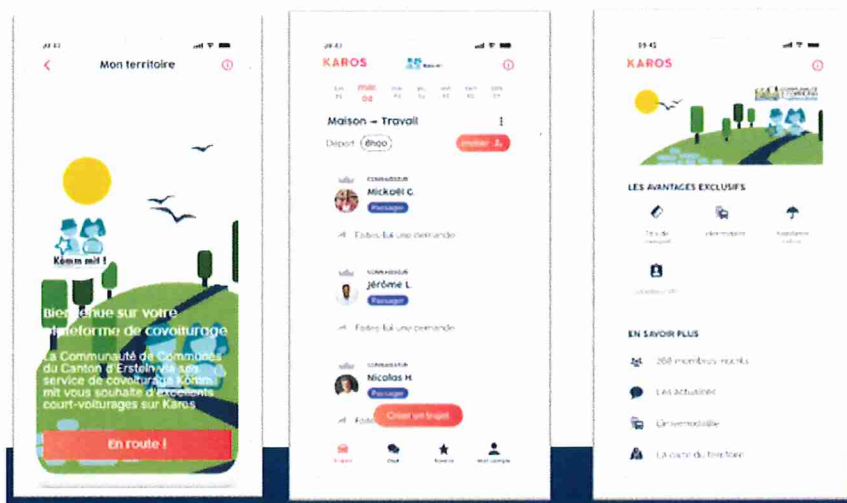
09:41

Mon territoire

Kömm mit !

Bienvenue sur votre plateforme de covoiturage

La Communauté de Communes du Canton d'Erstein via son service de covoiturage Kömm mit vous souhaite d'excellents court-voiturages sur Karos

En route !

09:41

KAROS

mar 04

Maison → Travail

Départ 8h00

Inviter

CONDUCTEUR
Mickaël C.
Passager

Faites-lui une demande

CONDUCTEUR
Jérôme L.
Passager

Faites-lui une demande

CONDUCTEUR
Nicolas H.
Passager

Créer un trajet

Trajets
Chat
Favoris
Mon compte

09:41

KAROS

LES AVANTAGES EXCLUSIFS

EN SAVOIR PLUS

268 membres inscrits

Les actualités

L'intermodalité

La carte du territoire